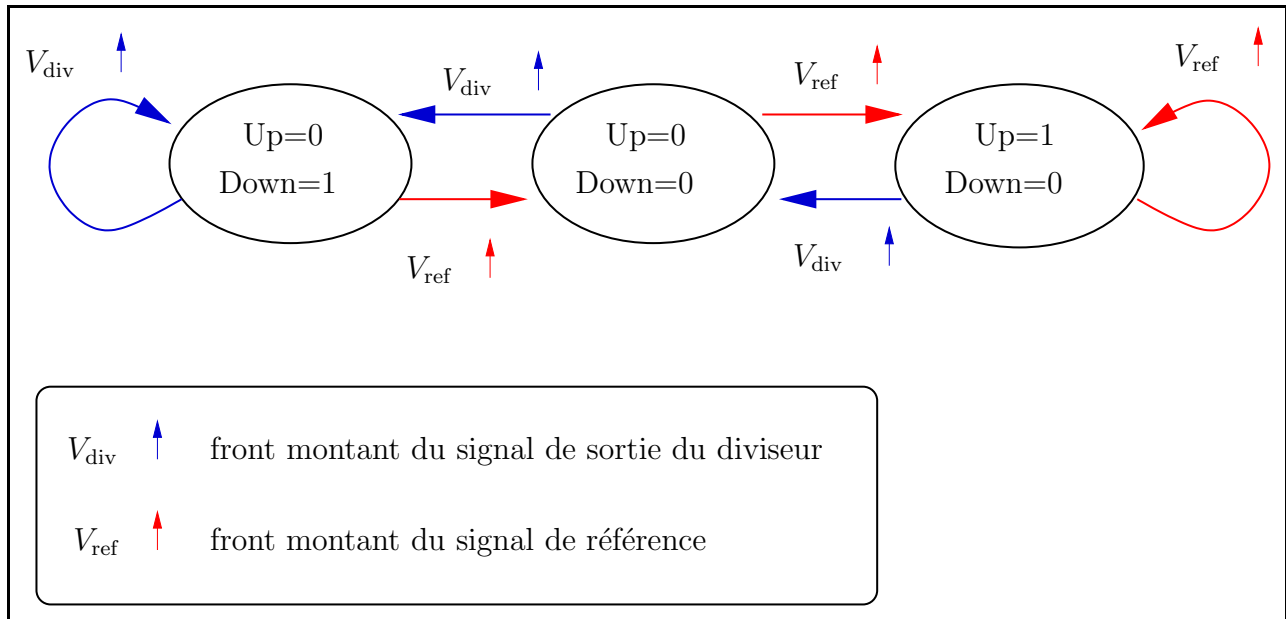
$V_{\text{div}}$ $\uparrow$

$V_{\text{div}}$ $\uparrow$

$V_{\text{ref}}$ $\uparrow$

$V_{\text{ref}}$ $\uparrow$

Up=0
Down=1

Up=0
Down=0

Up=1
Down=0

$V_{\text{ref}}$ $\uparrow$

$V_{\text{div}}$ $\uparrow$

$V_{\text{div}}$ $\uparrow$ front montant du signal de sortie du diviseur

$V_{\text{ref}}$ $\uparrow$ front montant du signal de référence